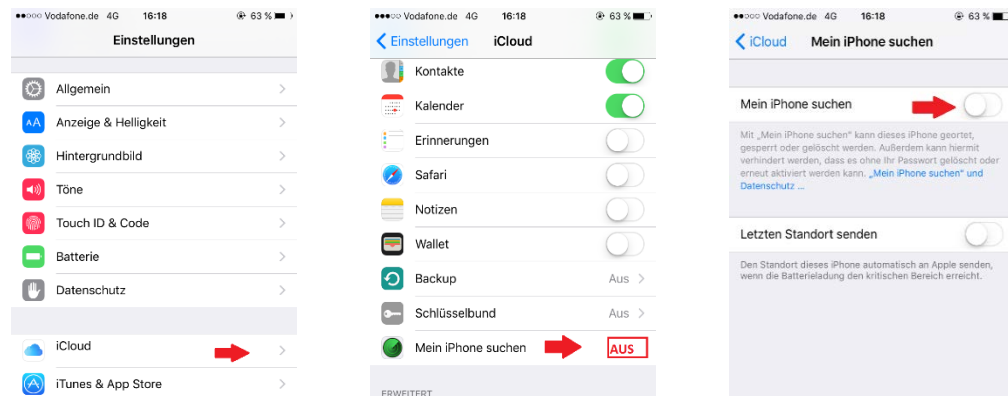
●●○○○ Vodafone.de 4G 16:18 63 %

Einstellungen

Allgemein

Anzeige & Helligkeit

Hintergrundbild

Töne

Touch ID & Code

Batterie

Datenschutz

iCloud

iTunes & App Store

●●○○○ Vodafone.de 4G 16:18 63 %

Einstellungen iCloud

Kontakte

Kalender

Erinnerungen

Safari

Notizen

Wallet

Backup Aus

Schlüsselbund Aus

Mein iPhone suchen AUS

ERWEITERT

●●○○○ Vodafone.de 4G 16:18 63 %

iCloud Mein iPhone suchen

Mein iPhone suchen

Mit „Mein iPhone suchen" kann dieses iPhone geortet, gesperrt oder gelöscht werden. Außerdem kann hiermit verhindert werden, dass es ohne Ihr Passwort gelöscht oder erneut aktiviert werden kann. „Mein iPhone suchen" und Datenschutz ...

Letzten Standort senden

Den Standort dieses iPhone automatisch an Apple senden, wenn die Batterieladung den kritischen Bereich erreicht.